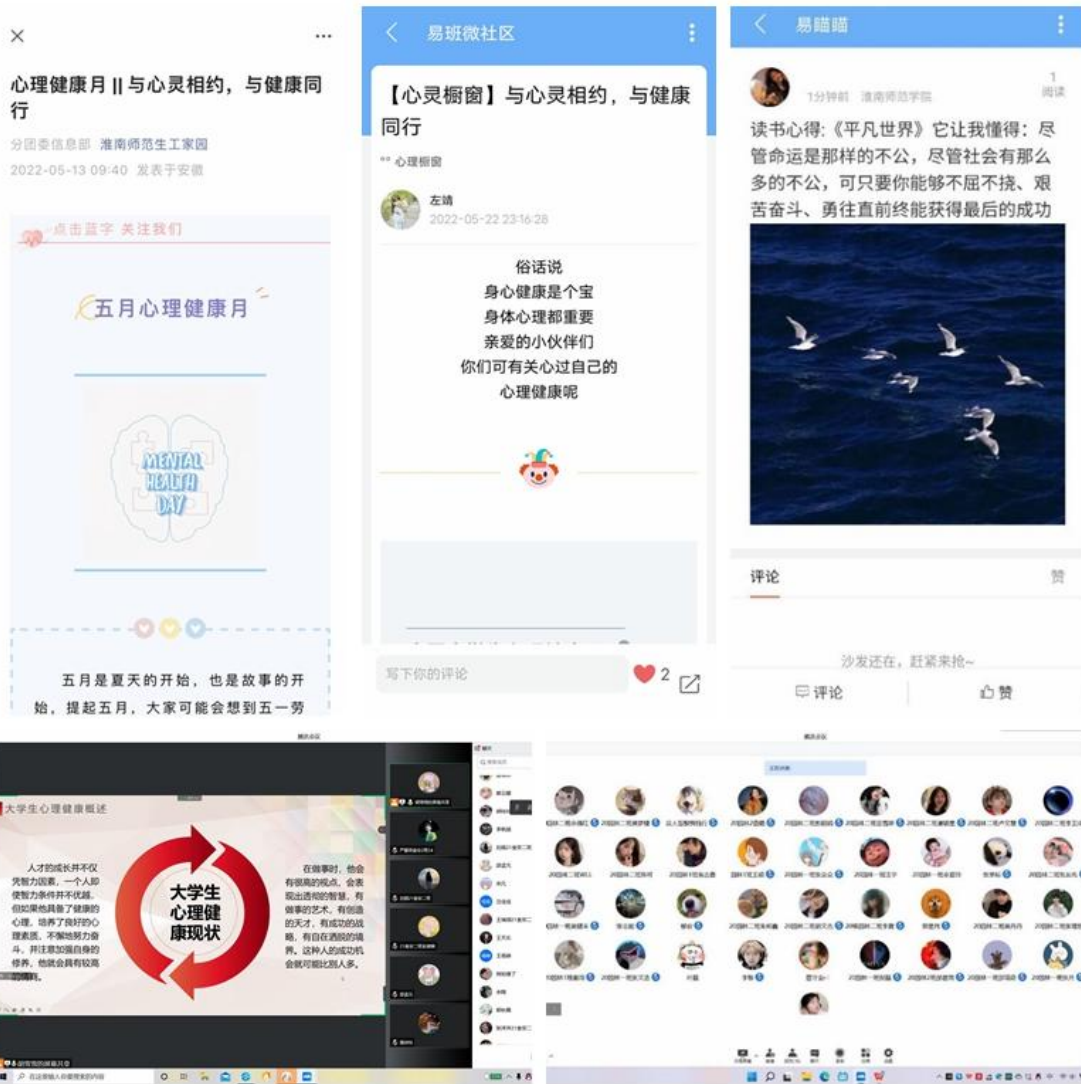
×

心理健康月 || 与心灵相约，与健康同行

分团委信息部 淮南师范生工家园

2022-05-13 09:40 发表于安徽

点击蓝字 关注我们

五月心理健康月

MENTAL HEALTH DAY

五月是夏天的开始，也是故事的开始，提起五月，大家可能会想到五一劳

易班微社区

【心灵橱窗】与心灵相约，与健康同行

心理橱窗

左靖

2022-05-22 23:16:28

俗话说
身心健康是个宝
身体心理都重要
亲爱的小伙伴们
你们可有关心过自己的
心理健康呢

写下你的评论

2

易瞄瞄

1分钟前 淮南师范学院

1 阅读

读书心得：《平凡世界》它让我懂得：尽管命运是那样的不公，尽管社会有那么多的不公，可只要你能够不屈不挠、艰苦奋斗、勇往直前终能获得最后的成功

评论

赞

沙发还在，赶紧来抢~

评论

赞

大学生心理健康概述

人才的成长并不仅凭智力因素，一个人即使智力条件并不优越，但如果他具备了健康的心理，培养了良好的心理素质，不懈地努力奋斗，并注意加强自身的修养，他就会具有较高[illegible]

大学生心理健康现状

在做事时，他会有崇高的视点，会表现出透彻的智慧，有做事的艺术，有创造的天才，有成功的战略，有自在洒脱的境界，这种人的成功机会就可能比别人多。